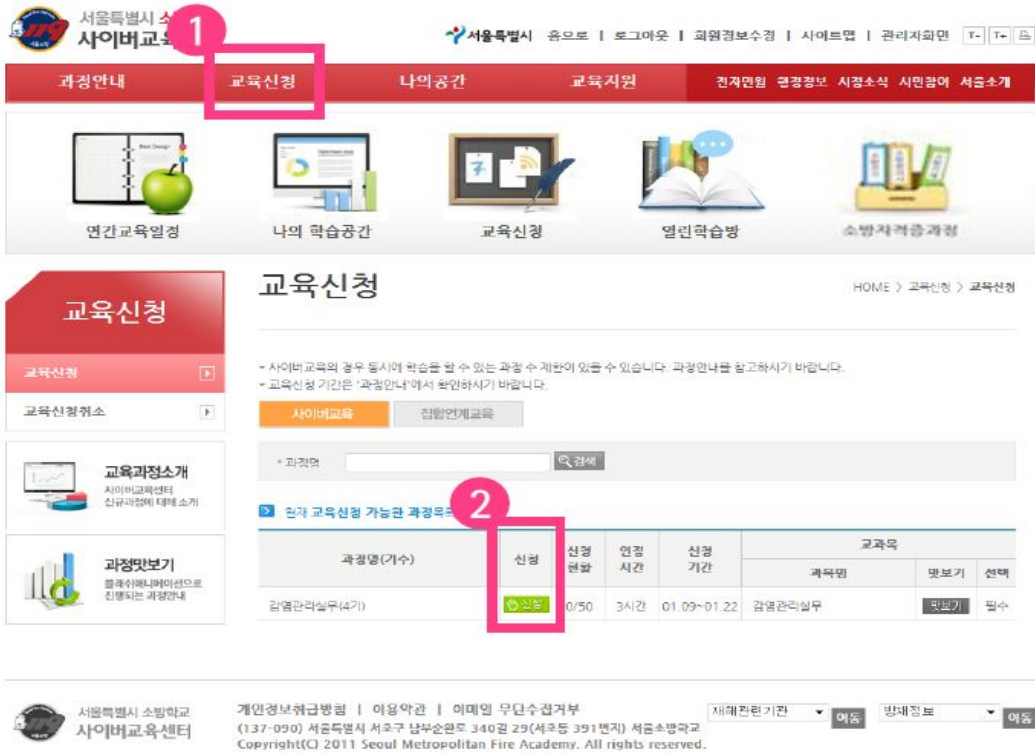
서울특별시 소
사이버교육센

1

서울특별시 홈으로 | 로그아웃 | 회원정보수정 | 사이트맵 | 관리자화면 T- T+

과정안내 교육신청 나의공간 교육지원 전자민원 행정정보 시정소식 시민참여 서울소개

연간교육일정 나의 학습공간 교육신청 열린학습방 소방자격증과정

교육신청

HOME > 교육신청 > 교육신청

교육신청

교육신청

교육신청취소

교육과정소개
사이버교육센터 신규과정에 대해 소개

과정맛보기
플래쉬애니메이션으로 진행되는 과정안내

• 사이버교육의 경우 동시에 학습을 할 수 있는 과정 수 제한이 있을 수 있습니다. 과정안내를 참고하시기 바랍니다.
• 교육신청 기간은 '과정안내'에서 확인하시기 바랍니다.

사이버교육 집합연계교육

• 과정명 검색

현재 교육신청 가능한 과정목록

2

| 과정명(기수) | 신청 | 신청현황 | 인정시간 | 신청기간 | 교과목 과목명 | 맛보기 | 선택 |
|---|---|---|---|---|---|---|---|
| 감염관리실무(4기) | 신청 | 0/50 | 3시간 | 01.09~01.22 | 감염관리실무 | 맛보기 | 필수 |

서울특별시 소방학교
사이버교육센터

개인정보취급방침 | 이용약관 | 이메일 무단수집거부
(137-090) 서울특별시 서초구 남부순환로 340길 29(서초동 391번지) 서울소방학교
Copyright(C) 2011 Seoul Metropolitan Fire Academy. All rights reserved.

재해관련기관 이동 방재정보 이동